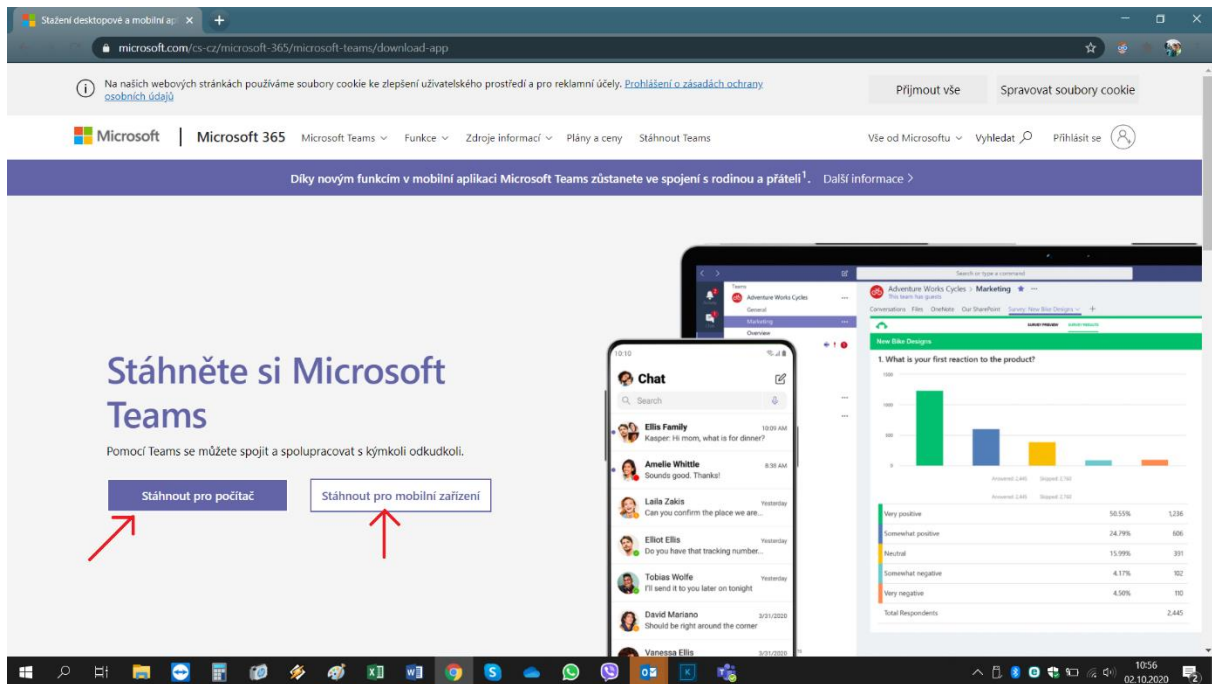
Stažení desktopové a mobilní ap ×

microsoft.com/cs-cz/microsoft-365/microsoft-teams/download-app

Na našich webových stránkách používáme soubory cookie ke zlepšení uživatelského prostředí a pro reklamní účely. Prohlášení o zásadách ochrany osobních údajů

Přijmout vše

Spravovat soubory cookie

Microsoft | Microsoft 365 Microsoft Teams Funkce Zdroje informací Plány a ceny Stáhnout Teams

Vše od Microsoftu Vyhledat Přihlásit se

Díky novým funkcím v mobilní aplikaci Microsoft Teams zůstanete ve spojení s rodinou a přáteli$^1$. Další informace >

Stáhněte si Microsoft Teams

Pomocí Teams se můžete spojit a spolupracovat s kýmkoli odkudkoli.

Stáhnout pro počítač

Stáhnout pro mobilní zařízení

Search or type a command

Teams
Adventure Works Cycles
General
Marketing
Overview

Adventure Works Cycles > Marketing
This team has guests
Conversations Files OneNote Our Sharepoint Survey: New Bike Designs +

New Bike Designs

1. What is your first reaction to the product?

1500
1000
500
0

Answered: 2,445 Skipped: 2,150

| Very positive | 50.55% | 1,236 |
|---|---|---|
| Somewhat positive | 24.79% | 606 |
| Neutral | 15.99% | 391 |
| Somewhat negative | 4.17% | 102 |
| Very negative | 4.50% | 110 |
| Total Respondents | | 2,445 |

10:10

Chat

Search

Ellis Family 10:09 AM
Kasper: Hi mom, what is for dinner?

Amelie Whittle 8:38 AM
Sounds good. Thanks!

Laila Zakis Yesterday
Can you confirm the place we are...

Elliot Ellis Yesterday
Do you have that tracking number...

Tobias Wolfe Yesterday
I'll send it to you later on tonight

David Mariano 3/31/2020
Should be right around the corner

Vanessa Ellis 3/31/2020

10:56
02.10.2020